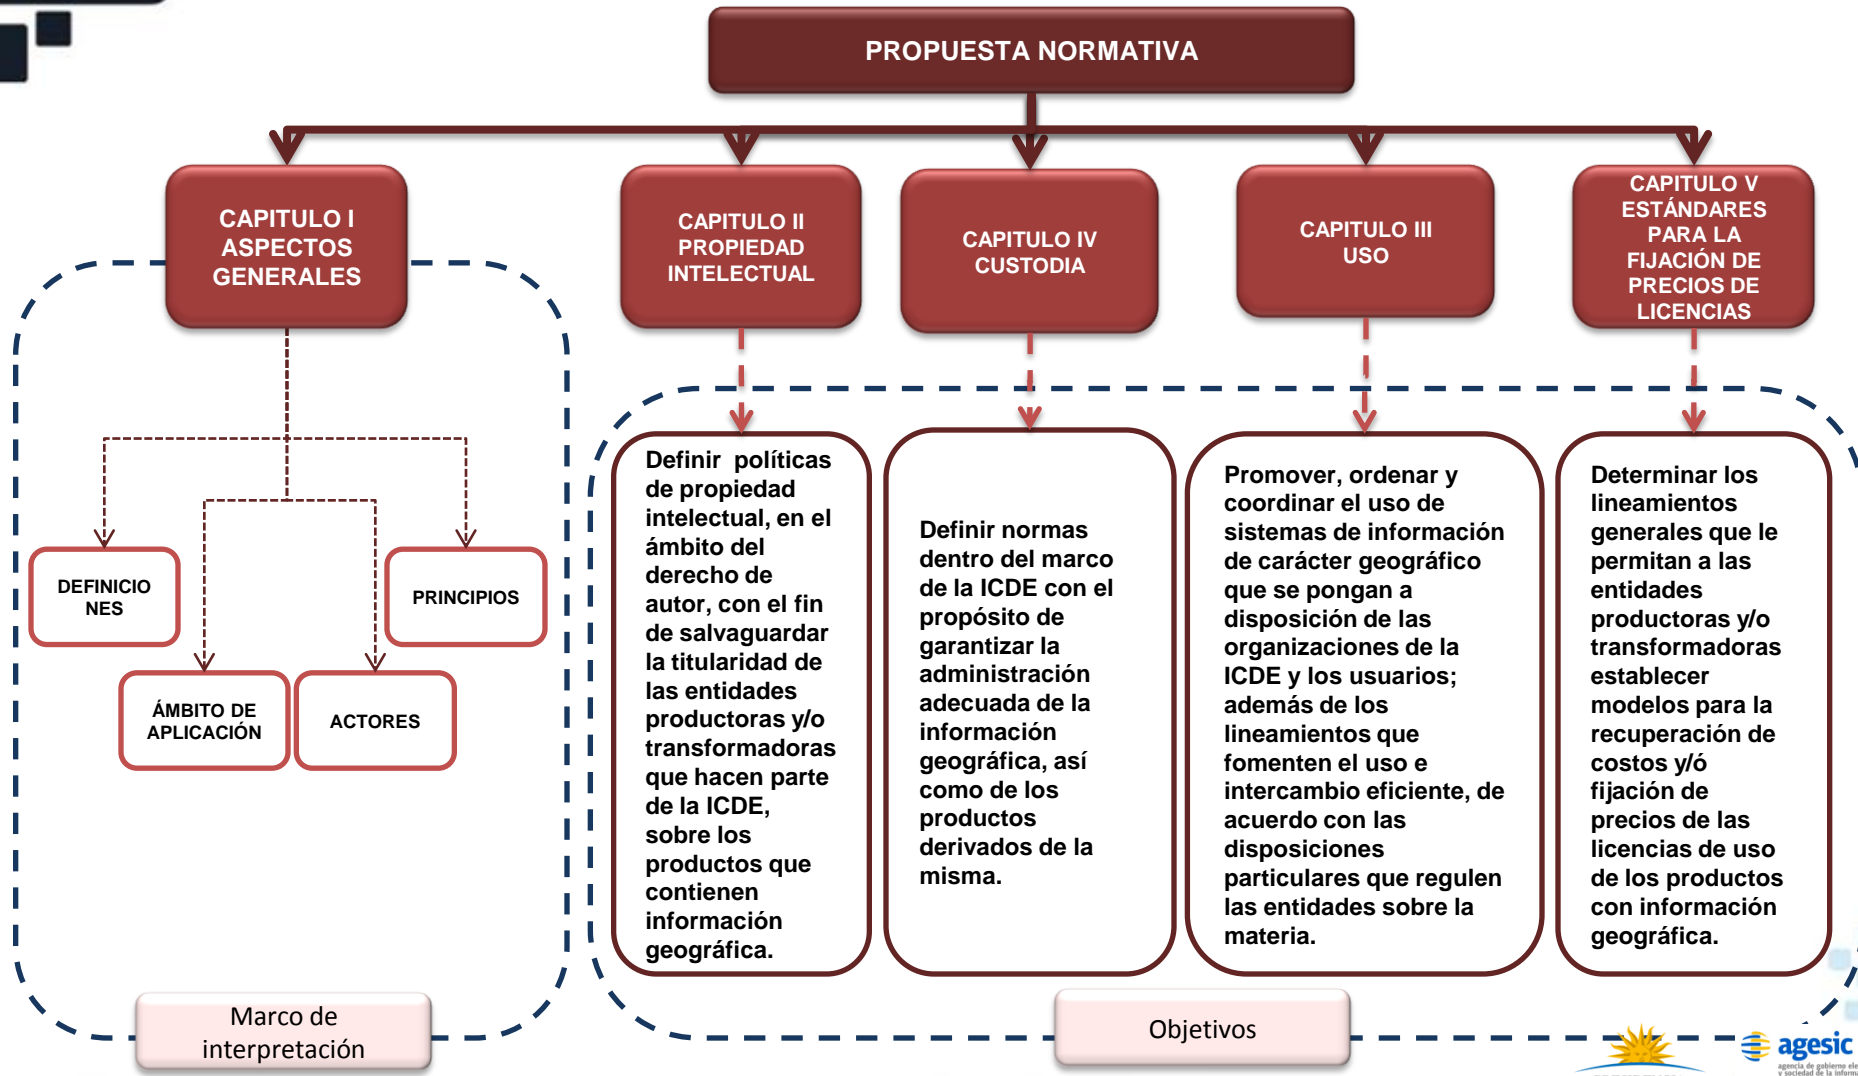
PROPUESTA NORMATIVA

CAPITULO I ASPECTOS GENERALES

CAPITULO II PROPIEDAD INTELECTUAL

CAPITULO IV CUSTODIA

CAPITULO III USO

CAPITULO V ESTÁNDARES PARA LA FIJACIÓN DE PRECIOS DE LICENCIAS

DEFINICIONES

PRINCIPIOS

ÁMBITO DE APLICACIÓN

ACTORES

Definir políticas de propiedad intelectual, en el ámbito del derecho de autor, con el fin de salvaguardar la titularidad de las entidades productoras y/o transformadoras que hacen parte de la ICDE, sobre los productos que contienen información geográfica.

Definir normas dentro del marco de la ICDE con el propósito de garantizar la administración adecuada de la información geográfica, así como de los productos derivados de la misma.

Promover, ordenar y coordinar el uso de sistemas de información de carácter geográfico que se pongan a disposición de las organizaciones de la ICDE y los usuarios; además de los lineamientos que fomenten el uso e intercambio eficiente, de acuerdo con las disposiciones particulares que regulen las entidades sobre la materia.

Determinar los lineamientos generales que le permitan a las entidades productoras y/o transformadoras establecer modelos para la recuperación de costos y/ó fijación de precios de las licencias de uso de los productos con información geográfica.

Marco de interpretación

Objetivos

agesic